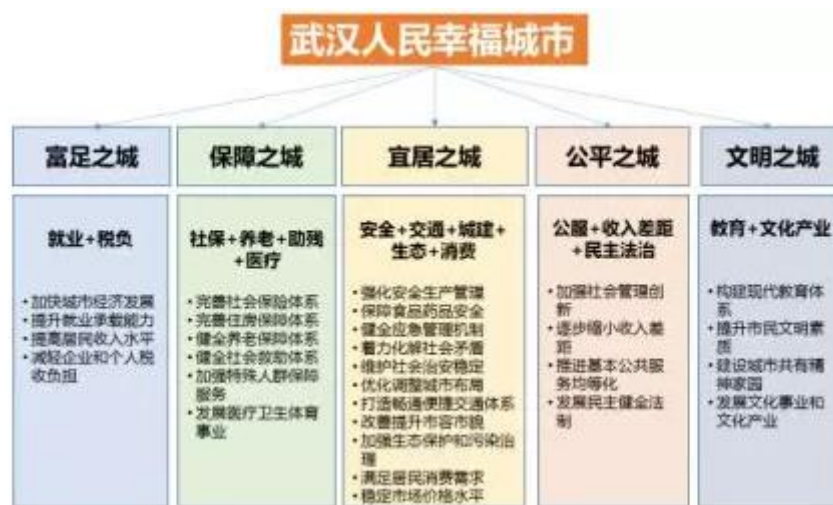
武汉人民幸福城市

富足之城

就业+税负

•加快城市经济发展
•提升就业承载能力
•提高居民收入水平
•减轻企业和个人税收负担

保障之城

社保+养老+助残+医疗

•完善社会保险体系
•完善住房保障体系
•健全养老保障体系
•健全社会救助体系
•加强特殊人群保障服务
•发展医疗卫生体育事业

宜居之城

安全+交通+城建+生态+消费

•强化安全生产管理
•保障食品药品安全
•健全应急管理机制
•着力化解社会矛盾
•维护社会治安稳定
•优化调整城市布局
•打造畅通便捷交通体系
•改善提升市容市貌
•加强生态保护和污染治理
•满足居民消费需求
•稳定市场价格水平

公平之城

公眼+收入差距+民主法治

•加强社会管理创新
•逐步缩小收入差距
•推进基本公共服务均等化
•发展民主健全法制

文明之城

教育+文化产业

•构建现代教育体系
•提升市民文明素质
•建设城市共有精神家园
•发展文化事业和文化产业